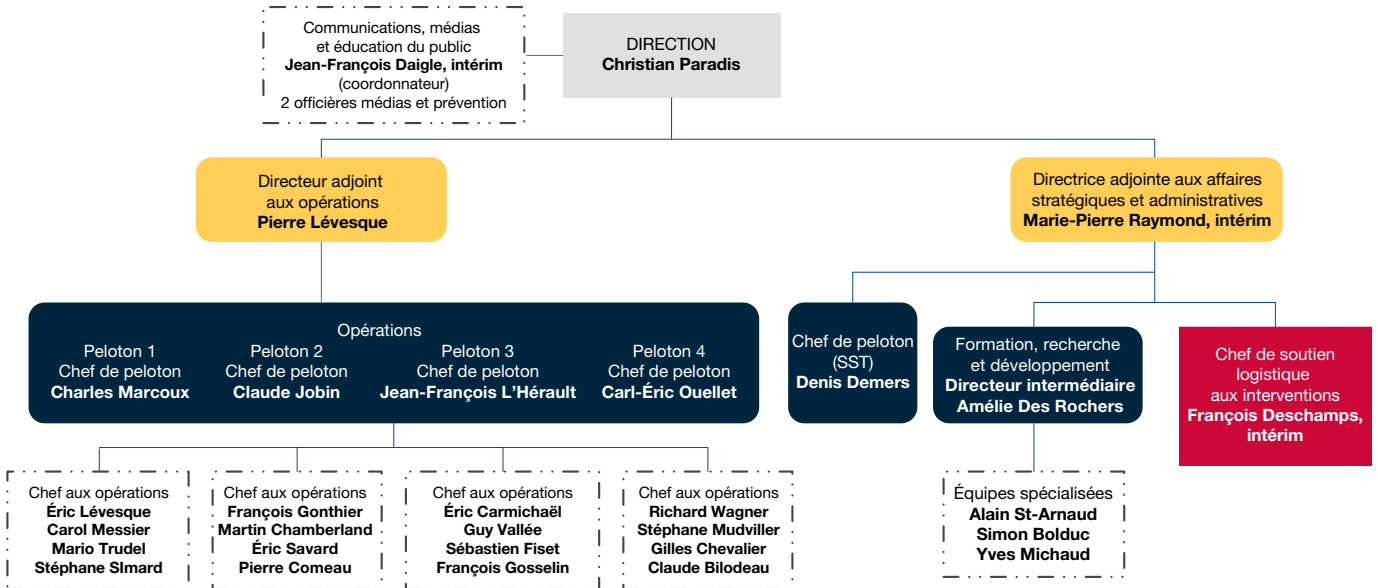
Communications, médias et éducation du public
**Jean-François Daigle, intérim**
(coordonnateur)
2 officières médias et prévention

DIRECTION
**Christian Paradis**

Directeur adjoint aux opérations
**Pierre Lévesque**

Directrice adjointe aux affaires stratégiques et administratives
**Marie-Pierre Raymond, intérim**

Opérations

Peloton 1
Chef de peloton
**Charles Marcoux**

Peloton 2
Chef de peloton
**Claude Jobin**

Peloton 3
Chef de peloton
**Jean-François L'Hérault**

Peloton 4
Chef de peloton
**Carl-Éric Ouellet**

Chef de peloton (SST)
**Denis Demers**

Formation, recherche et développement
**Directeur intermédiaire**
**Amélie Des Rochers**

Chef de soutien logistique aux interventions
**François Deschamps, intérim**

Chef aux opérations
**Éric Lévesque**
**Carol Messier**
**Mario Trudel**
**Stéphane SImard**

Chef aux opérations
**François Gonthier**
**Martin Chamberland**
**Éric Savard**
**Pierre Comeau**

Chef aux opérations
**Éric Carmichaël**
**Guy Vallée**
**Sébastien Fiset**
**François Gosselin**

Chef aux opérations
**Richard Wagner**
**Stéphane Mudviller**
**Gilles Chevalier**
**Claude Bilodeau**

Équipes spécialisées
**Alain St-Arnaud**
**Simon Bolduc**
**Yves Michaud**